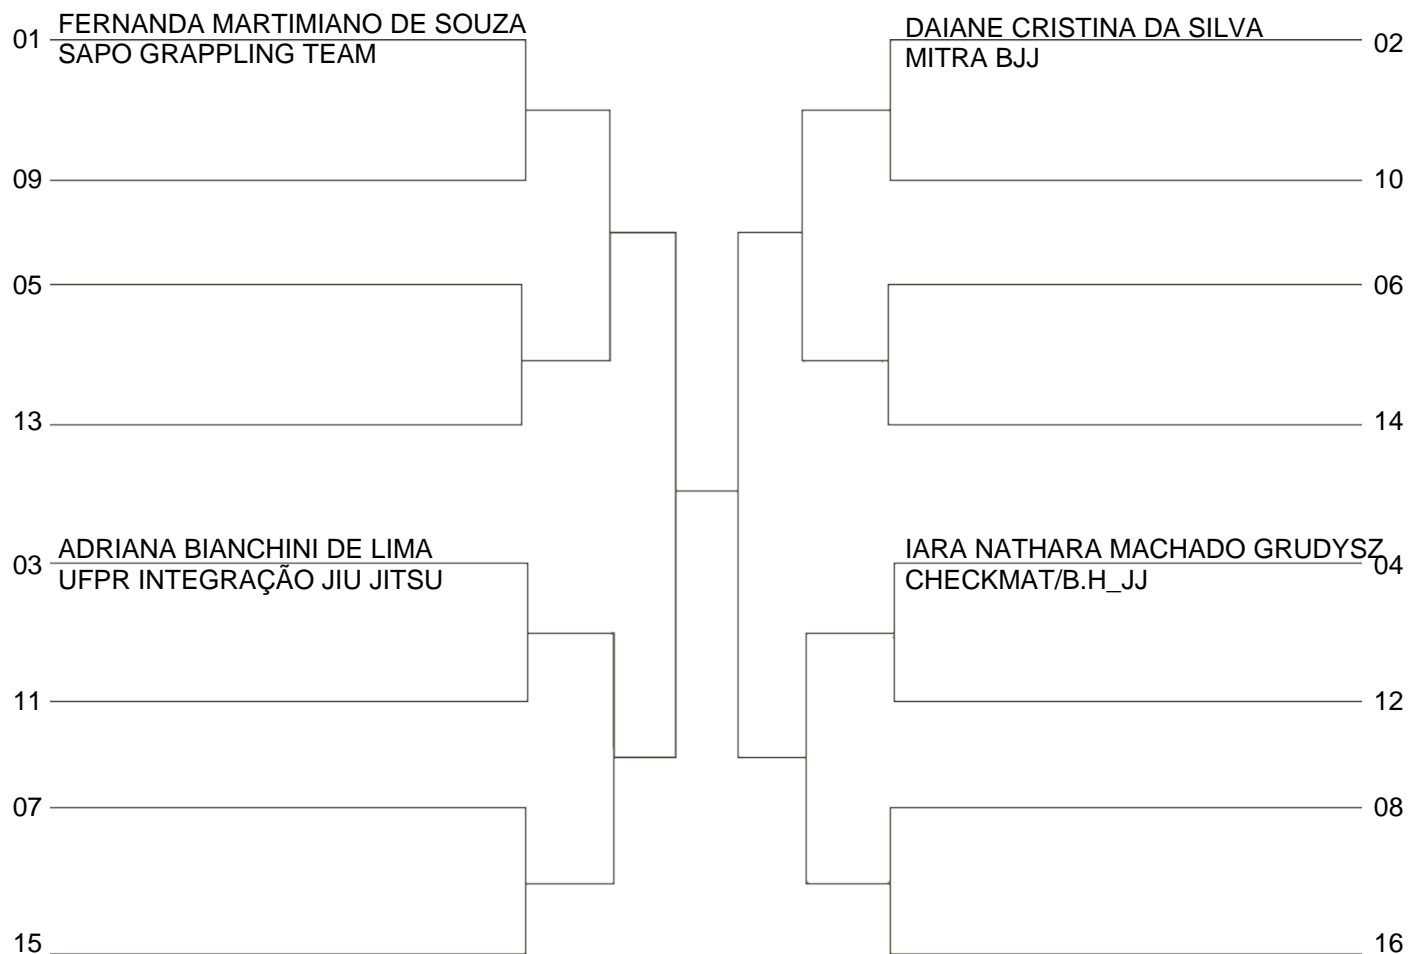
01 FERNANDA MARTIMIANO DE SOUZA
SAPO GRAPPLING TEAM

09

05

13

03 ADRIANA BIANCHINI DE LIMA
UFPR INTEGRAÇÃO JIU JITSU

11

07

15

DAIANE CRISTINA DA SILVA
MITRA BJJ 02

10

06

14

IARA NATHARA MACHADO GRUDYSZ 04
CHECKMAT/B.H_JJ

12

08

16